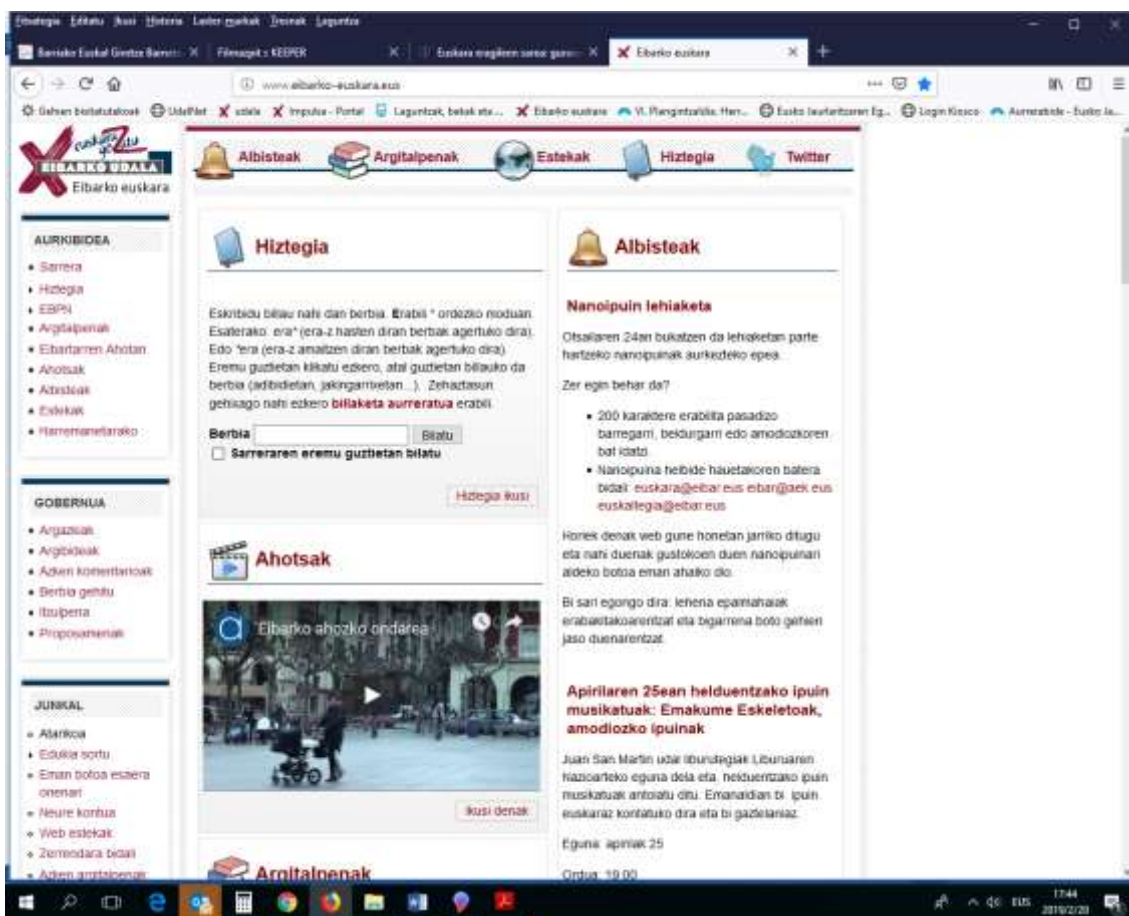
Fitxategia Editatu Ikusi Historia Laster-markak Tresnak Laguntza

Barrieko Euskal Giroko Barruti × Filmaget + KEEPER × Euskara erabiltzen ... × Eibarko euskara × +

www.eibarko-euskara.eus

Gehien bisitatutakoak UdalNet udala Impulsa - Portal Laguntzak, bekak eta... Eibarko euskara VI. Plangintzaldia. Herr... Eusko Jaurlaritzaren Eg... Login Kiosco Aurrerabide - Euske Ja...

euskaraz bizi
EIBARKO UDALA
Eibarko euskara

Albisteak Argitalpenak Estekak Hiztegia Twitter

AURKIBIDEA
• Sarrera
• Hiztegia
• EBPN
• Argitalpenak
• Eibartarren Ahotan
• Ahotsak
• Albisteak
• Estekak
• Harremanetarako

GOBERNUA
• Argazkiak
• Argibideak
• Azken komentarioak
• Berbia gehitu
• Itzulpena
• Proposamenak

JUNKAL
• Atarikoa
• Edukia sortu
• Eman botoa esaera onenari
• Neure kontua
• Web estekak
• Zerrendara bidali
• Azken argitalpenak

Hiztegia

Eskribidu bilau nahi dan berbia. Erabili * ordezko moduan. Esaterako: era* (era-z hasten diran berbak agertuko dira). Edo *era (era-z amaitzen diran berbak agertuko dira). Eremu guztietan klikatu ezkero, atal guztietan billauko da berbia (adibidietan, jakingarrixetan...). Zehaztasun gehixago nahi ezkero billaketa aurreratua erabili.

Berbia [ ] Bilatu
☐ Sarreraren eremu guztietan bilatu

Hiztegia ikusi

Ahotsak

Eibarko ahozko ondarea

Ikusi denak

Argitalpenak

Albisteak

Nanoipuin lehiaketa

Otsailaren 24an bukatzen da lehiaketan parte hartzeko nanoipuinak aurkezteko epea.

Zer egin behar da?

• 200 karaktere erabilita pasadizo barregarri, beldurgarri edo amodiozkoren bat idatzi.
• Nanoipuina helbide hauetakoren batera bidali: euskara@eibar.eus eibar@aek.eus euskaltegia@eibar.eus

Horiek denak web gune honetan jarriko ditugu eta nahi duenak gustokoen duen nanoipuinari aldeko botoa eman ahalko dio.

Bi sari egongo dira: lehena epaimahaiak erabakitakoarentzat eta bigarrena boto gehien jaso duenarentzat.

Apirilaren 25ean helduentzako ipuin musikatuak: Emakume Eskeletoak, amodiozko ipuinak

Juan San Martin udal liburutegiak Liburuaren Nazioarteko eguna dela eta, helduentzako ipuin musikatuak antolatu ditu. Emanaldian bi ipuin euskaraz kontatuko dira eta bi gaztelaniaz.

Eguna: apirilak 25

Ordua: 19:00

EUS 17:44 2019/2/20